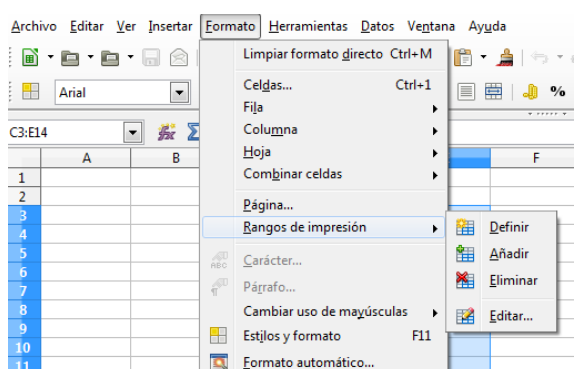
Archivo Editar Ver Insertar Formato Herramientas Datos Ventana Ayuda

Arial

C3:E14

A B F

1
2
3
4
5
6
7
8
9
10
11

Limpiar formato directo Ctrl+M
Celdas... Ctrl+1
Fila
Columna
Hoja
Combinar celdas
Página...
Rangos de impresión
Carácter...
Párrafo...
Cambiar uso de mayúsculas
Estilos y formato F11
Formato automático...

Definir
Añadir
Eliminar
Editar...